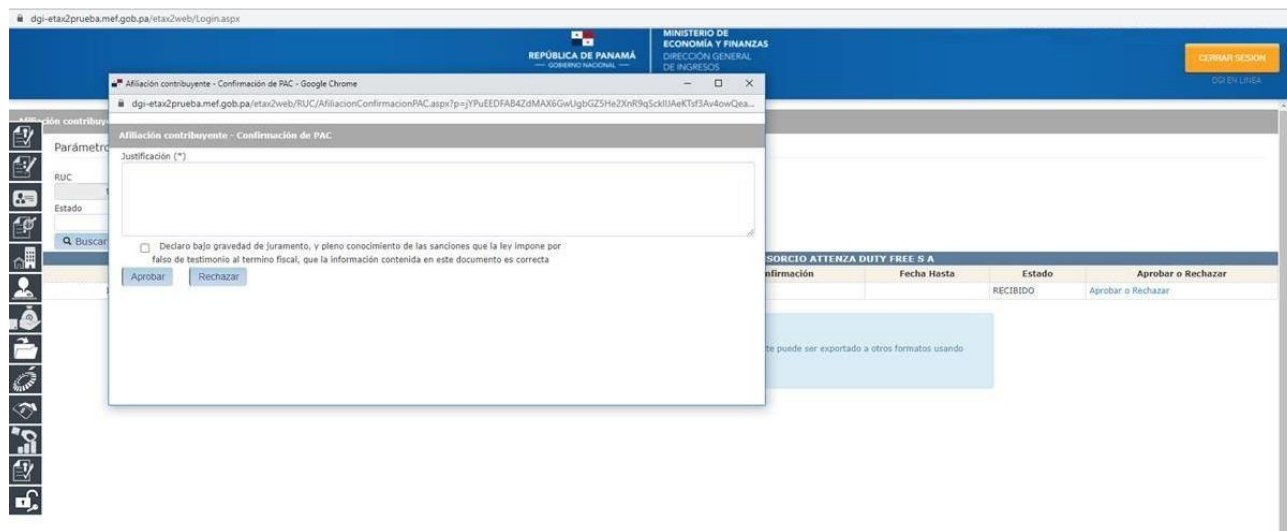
dgi-etax2prueba.mef.gob.pa/etax2web/Login.aspx

REPÚBLICA DE PANAMÁ
— GOBIERNO NACIONAL —
MINISTERIO DE ECONOMÍA Y FINANZAS
DIRECCIÓN GENERAL DE INGRESOS

CERRAR SESION
DGI EN LINEA

Afiliación contribuy

Parámetro

RUC

Estado

Buscar

Afiliación contribuyente - Confirmación de PAC - Google Chrome

dgi-etax2prueba.mef.gob.pa/etax2web/RUC/AfiliacionConfirmacionPAC.aspx?p=jYPuEEDFAB4ZdMAX6GwUgbGZ5He2XnR9qScklIJAeKTsf3Av4owQea...

Afiliación contribuyente - Confirmación de PAC

Justificación (*)

Declaro bajo gravedad de juramento, y pleno conocimiento de las sanciones que la ley impone por falso de testimonio al termino fiscal, que la información contenida en este documento es correcta

Aprobar Rechazar

SORCIO ATTENZA DUTY FREE S A

| nfirmación | Fecha Hasta | Estado | Aprobar o Rechazar |
|---|---|---|---|
| | | RECIBIDO | Aprobar o Rechazar |

te puede ser exportado a otros formatos usando